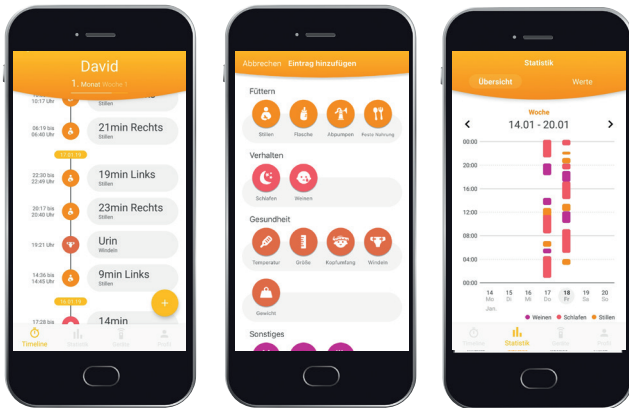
David
1. Monat Woche 1

10:17 Uhr
Stillen

06:19 bis
06:40 Uhr
21min Rechts
Stillen

17.01.19

22:30 bis
22:49 Uhr
19min Links
Stillen

20:17 bis
20:40 Uhr
23min Rechts
Stillen

19:21 Uhr
Urin
Windeln

14:36 bis
14:45 Uhr
9min Links
Stillen

16.01.19

14min

+

Timeline
Statistik
Startseite
Profil

Abbrechen
Eintrag hinzufügen

Füttern
Stillen
Flasche
Abpumpen
Feste Nahrung

Verhalten
Schlafen
Weinen

Gesundheit
Temperatur
Größe
Kopfumfang
Windeln
Gewicht

Sonstiges

Statistik
Übersicht
Werte

Woche
14.01 - 20.01

00:00
20:00
16:00
12:00
08:00
04:00
00:00

14 Mo
15 Di
16 Mi
17 Do
18 Fr
19 Sa
20 So
Jan

Weinen
Schlafen
Stillen

Timeline
Statistik
Startseite
Profil